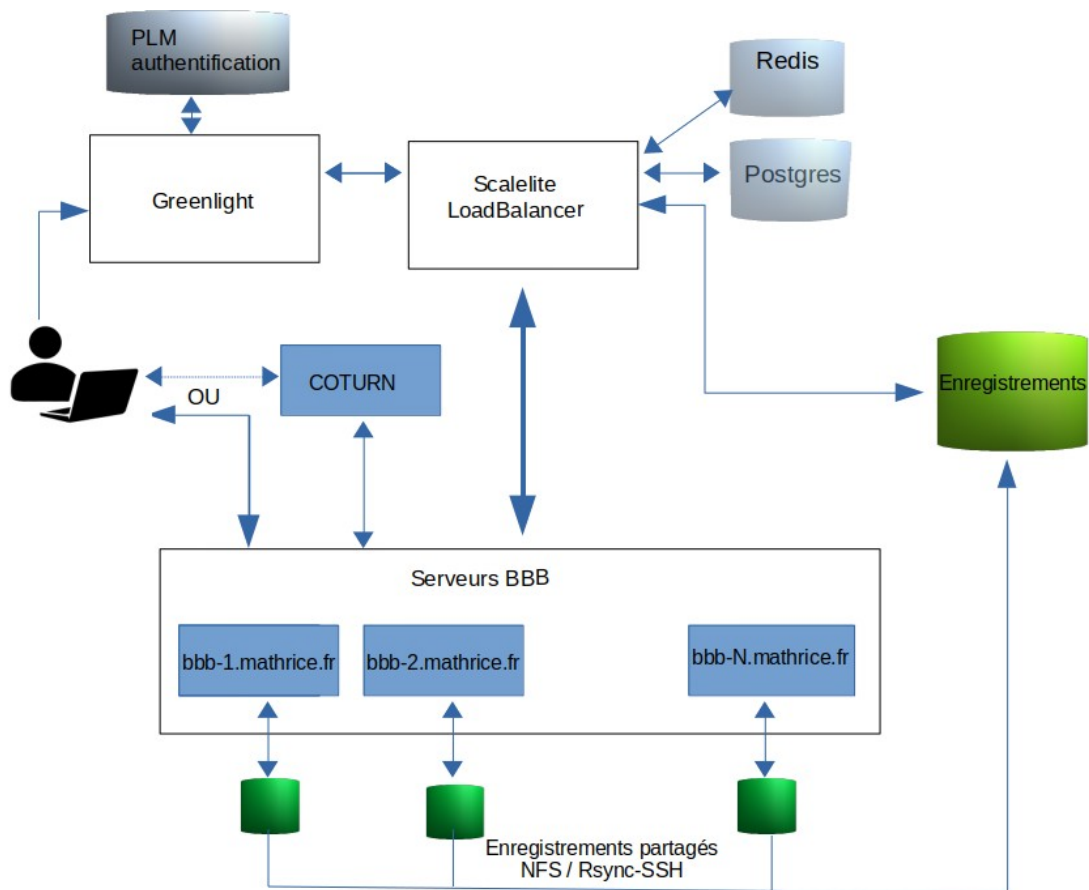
PLM authentification

Greenlight

Scalelite LoadBalancer

Redis

Postgres

COTURN

OU

Enregistrements

Serveurs BBB

bbb-1.mathrice.fr

bbb-2.mathrice.fr

bbb-N.mathrice.fr

Enregistrements partagés NFS / Rsync-SSH